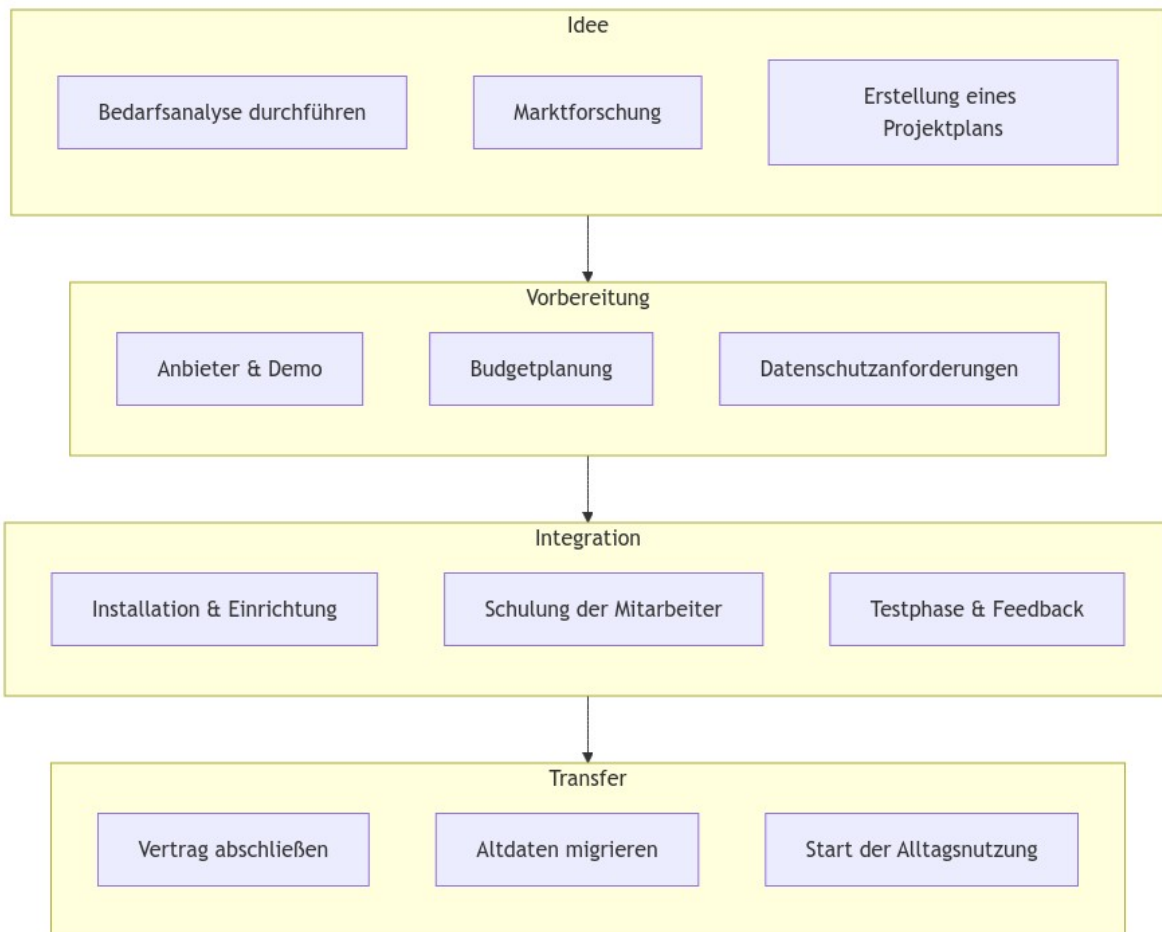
Idee

Bedarfsanalyse durchführen

Marktforschung

Erstellung eines Projektplans

Vorbereitung

Anbieter & Demo

Budgetplanung

Datenschutzanforderungen

Integration

Installation & Einrichtung

Schulung der Mitarbeiter

Testphase & Feedback

Transfer

Vertrag abschließen

Altdaten migrieren

Start der Alltagsnutzung